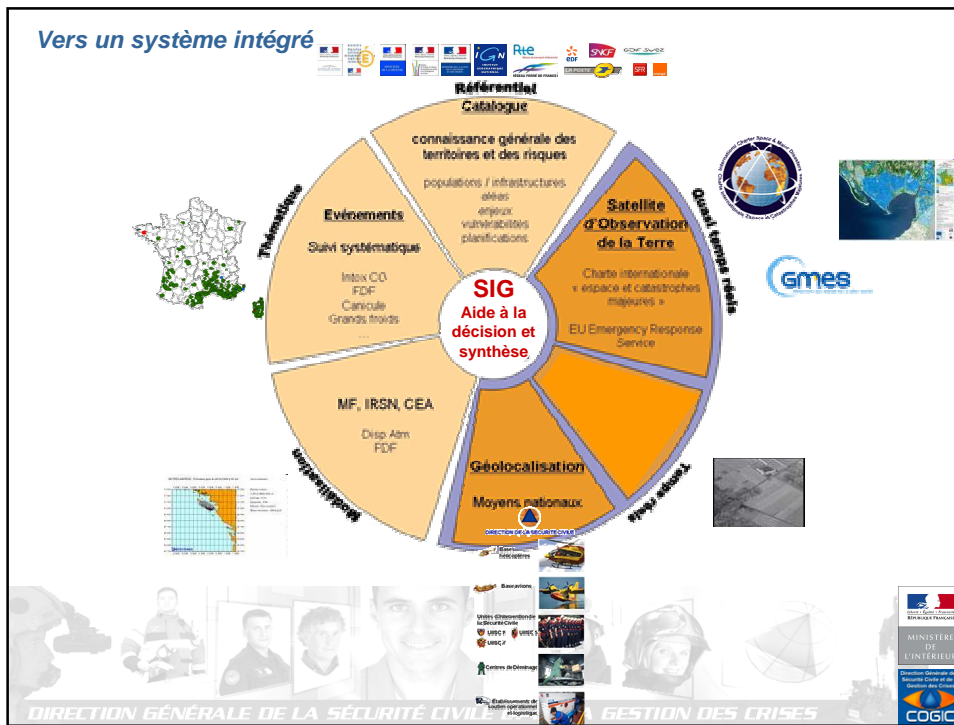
Vers un système intégré

Référentiel
Catalogue

connaissance générale des territoires et des risques

populations / infrastructures
aléas
enjeux
vulnérabilités
planifications

Thématique

Evénements

Suivi systématique

Intox CO
FDF
Canicule
Grands froids

Quasi temps réels

Satellite d'Observation de la Terre

Charte internationale « espace et catastrophes majeures »

EU Emergency Response Service

GMES

SIG
Aide à la décision et synthèse

MF, IRSN, CEA

Disp Atm
FDF

Modélisation

Géolocalisation

Moyens nationaux

Temps réel

DIRECTION DE LA SÉCURITÉ CIVILE

Bases hélicoptères

Base avions

Unités d'Intervention de la Sécurité Civile
UIISC 1
UIISC 5
UIISC 7

Centres de Déminage

Etablissement de soutien opérationnel et logistique

SNCF
EDF
GDF SUEZ
SFR
LA POSTE
RTE

RÉPUBLIQUE FRANÇAISE
MINISTÈRE DE L'INTÉRIEUR

Direction Générale de la Sécurité Civile et de la Gestion des Crises
COGIC

DIRECTION GÉNÉRALE DE LA SÉCURITÉ CIVILE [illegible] LA GESTION DES CRISES